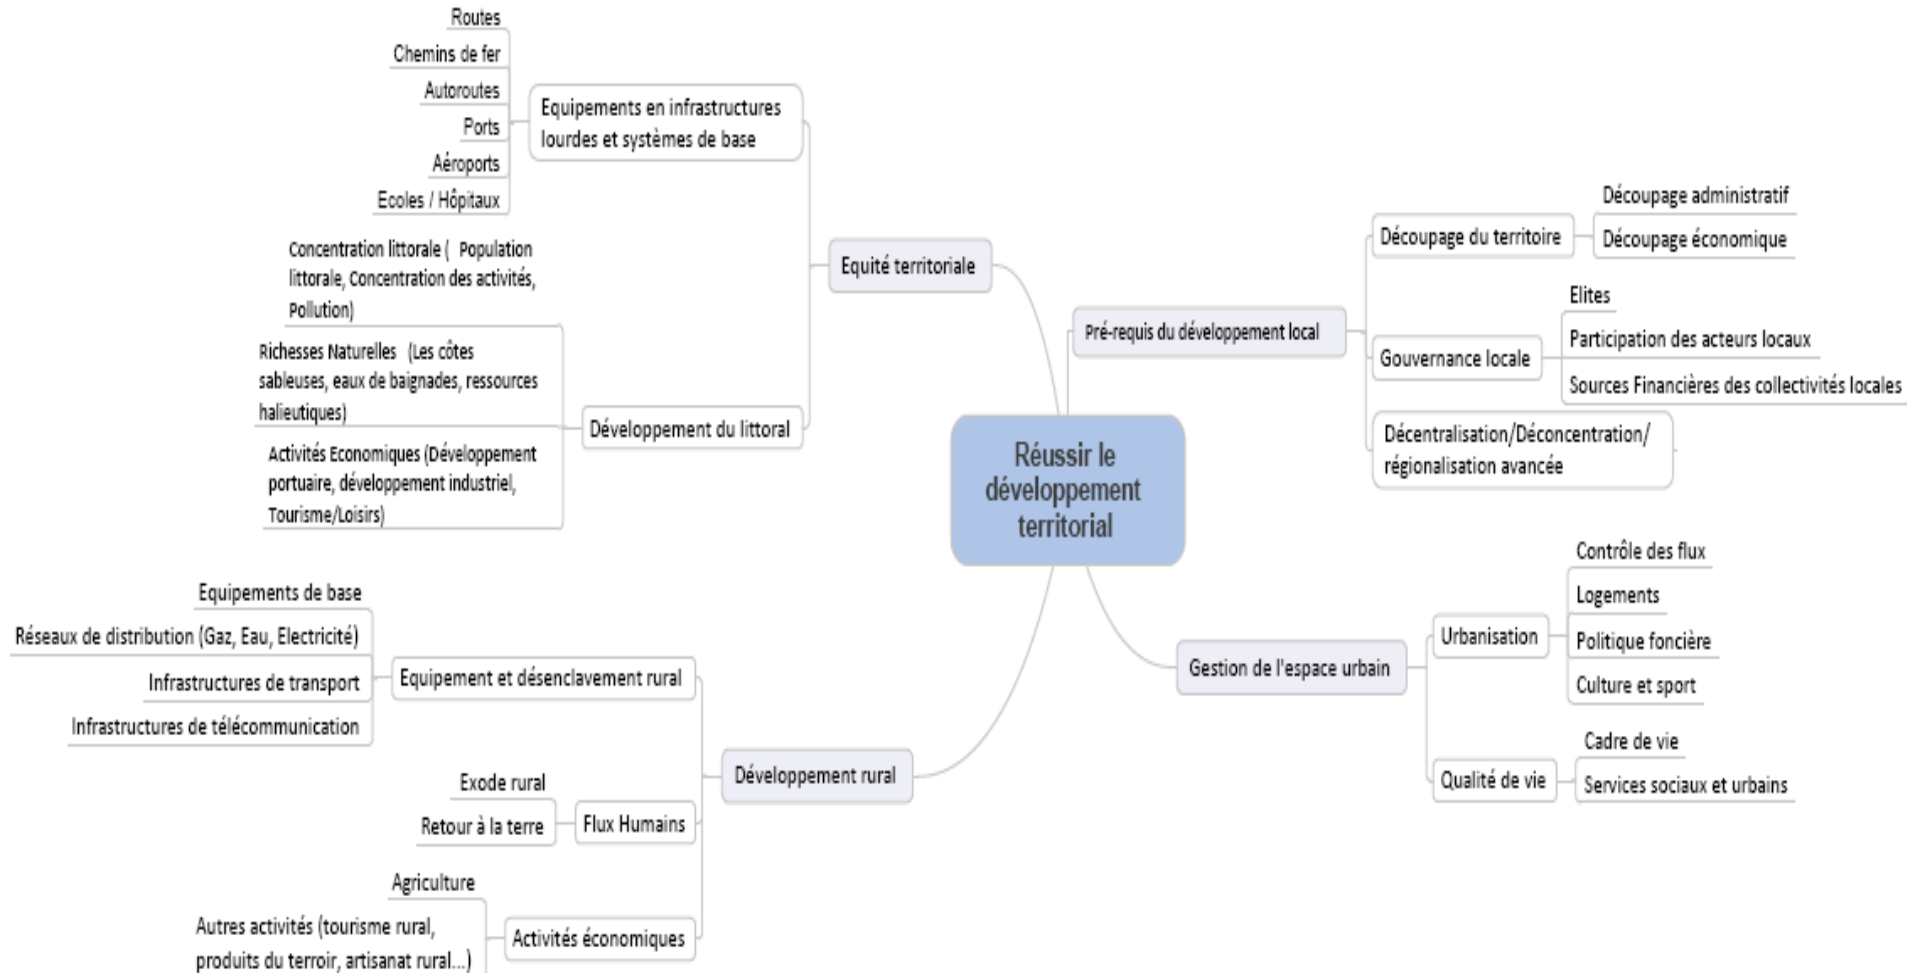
Réussir le développement territorial

Equité territoriale

Equipements en infrastructures lourdes et systèmes de base

Routes
Chemins de fer
Autoroutes
Ports
Aéroports
Ecoles / Hôpitaux

Développement du littoral

Concentration littorale ( Population littorale, Concentration des activités, Pollution)
Richesses Naturelles (Les côtes sableuses, eaux de baignades, ressources halieutiques)
Activités Economiques (Développement portuaire, développement industriel, Tourisme/Loisirs)

Pré-requis du développement local

Découpage du territoire
Découpage administratif
Découpage économique

Gouvernance locale
Elites
Participation des acteurs locaux
Sources Financières des collectivités locales

Décentralisation/Déconcentration/ régionalisation avancée

Gestion de l'espace urbain

Urbanisation
Contrôle des flux
Logements
Politique foncière
Culture et sport

Qualité de vie
Cadre de vie
Services sociaux et urbains

Développement rural

Equipement et désenclavement rural
Equipements de base
Réseaux de distribution (Gaz, Eau, Electricité)
Infrastructures de transport
Infrastructures de télécommunication

Flux Humains
Exode rural
Retour à la terre

Activités économiques
Agriculture
Autres activités (tourisme rural, produits du terroir, artisanat rural...)